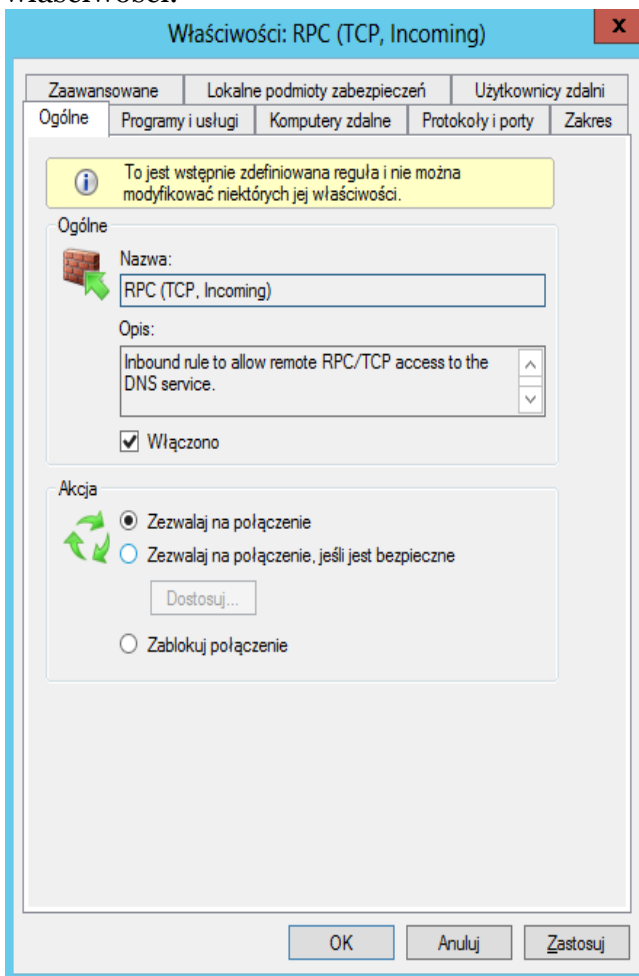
właściwości:

Właściwości: RPC (TCP, Incoming)

x

Zaawansowane | Lokalne podmioty zabezpieczeń | Użytkownicy zdalni

Ogólne | Programy i usługi | Komputery zdalne | Protokoły i porty | Zakres

To jest wstępnie zdefiniowana reguła i nie można modyfikować niektórych jej właściwości.

Ogólne

Nazwa:

RPC (TCP, Incoming)

Opis:

Inbound rule to allow remote RPC/TCP access to the DNS service.

Włączono

Akcja

Zezwalaj na połączenie

Zezwalaj na połączenie, jeśli jest bezpieczne

Dostosuj...

Zablokuj połączenie

OK | Anuluj | Zastosuj